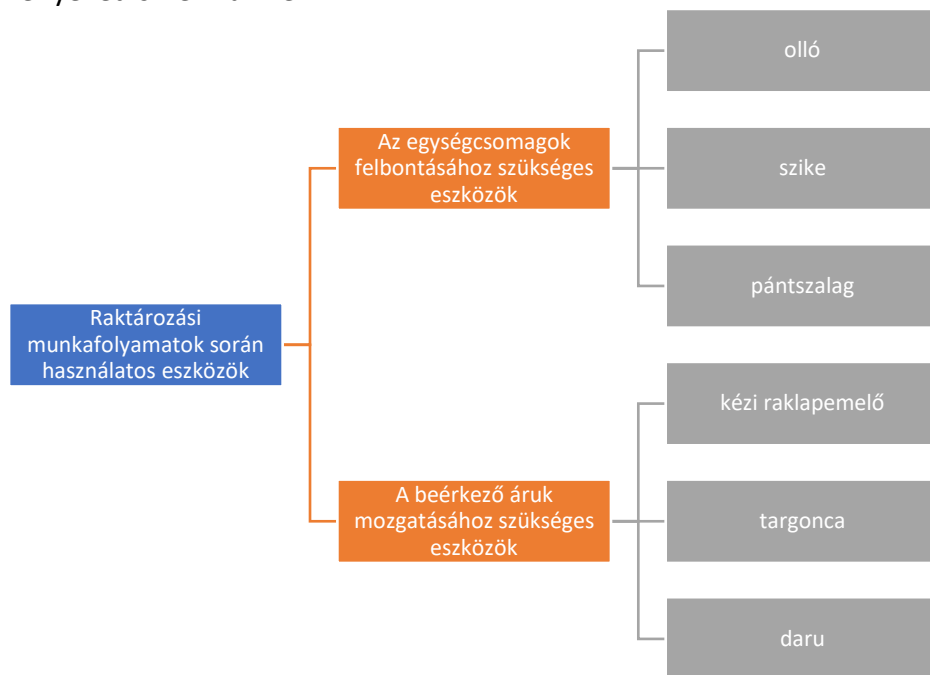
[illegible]

Raktározási munkafolyamatok során használatos eszközök

Az egységcsomagok felbontásához szükséges eszközök

olló

szike

pántszalag

A beérkező áruk mozgatásához szükséges eszközök

kézi raklapemelő

targonca

daru